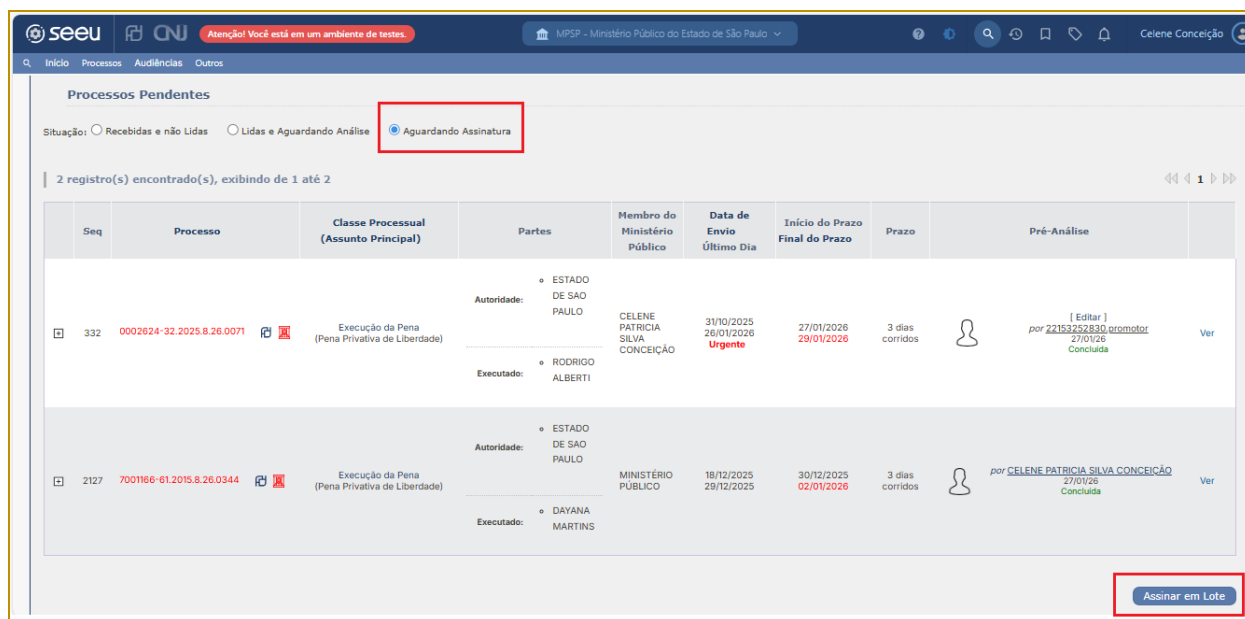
seeu CNJ Atenção! Você está em um ambiente de testes. MPSP - Ministério Público do Estado de São Paulo Celene Conceição

Início Processos Audiências Outros

Processos Pendentes

Situação: Recebidas e não Lidas Lidas e Aguardando Análise Aguardando Assinatura

2 registro(s) encontrado(s), exibindo de 1 até 2

1

| | Seq | Processo | Classe Processual (Assunto Principal) | Partes | Membro do Ministério Público | Data de Envio Último Dia | Início do Prazo Final do Prazo | Prazo | Pré-Análise | |
|---|---|---|---|---|---|---|---|---|---|---|
| + | 332 | 0002624-32.2025.8.26.0071 | Execução da Pena (Pena Privativa de Liberdade) | Autoridade: ESTADO DE SAO PAULO Executado: RODRIGO ALBERTI | CELENE PATRICIA SILVA CONCEIÇÃO | 31/10/2025 26/01/2026 Urgente | 27/01/2026 29/01/2026 | 3 dias corridos | [ Editar ] por 22153252830.promotor 27/01/26 Concluída | Ver |
| + | 2127 | 7001166-61.2015.8.26.0344 | Execução da Pena (Pena Privativa de Liberdade) | Autoridade: ESTADO DE SAO PAULO Executado: DAYANA MARTINS | MINISTÉRIO PÚBLICO | 18/12/2025 29/12/2025 | 30/12/2025 02/01/2026 | 3 dias corridos | por CELENE PATRICIA SILVA CONCEIÇÃO 27/01/26 Concluída | Ver |

Assinar em Lote